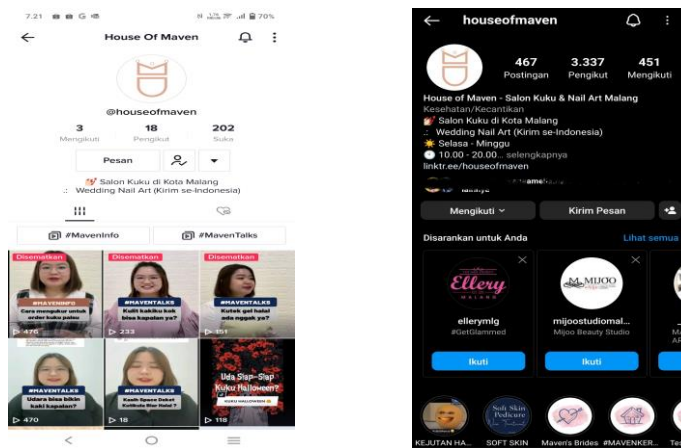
7.21

70%

House Of Maven

@houseofmaven

3 Mengikuti

18 Pengikut

202 Suka

Pesan

💅 Salon Kuku di Kota Malang
Wedding Nail Art (Kirim se-Indonesia)

#MavenInfo

#MavenTalks

Disematkan

#MAVENINFO

Cara mengukur untuk order kuku palsu

470

Disematkan

#MAVENTALKS

Kulit kakiku kok bisa kapalan ya?

233

Disematkan

#MAVENTALKS

Kutek gel halal ada nggak ya?

151

#MAVENTALKS

Udara bisa bikin kaki kapalan?

470

#MAVENTALKS

Kasih Space Dekat Kutikula Biar Halal?

18

Uda Siap-Siap Kuku Halloween?

KUKU HALLOWEEN

115

houseofmaven

467 Postingan

3.337 Pengikut

451 Mengikuti

House of Maven - Salon Kuku & Nail Art Malang
Kesehatan/Kecantikan
💅 Salon Kuku di Kota Malang
Wedding Nail Art (Kirim se-Indonesia)
☀️ Selasa - Minggu
🕙 10.00 - 20.00... selengkapnya
linktr.ee/houseofmaven

Mengikuti

Kirim Pesan

Disarankan untuk Anda

Lihat semua

Ellery MALANG

ellerymlg
#GetGlammed

Ikuti

MIJOO

mijoostudiomal...
Mijoo Beauty Studio

Ikuti

Soft Skin Pedicure

KEJUTAN HA...

SOFT SKIN

Maven's Brides

#MAVENKER...